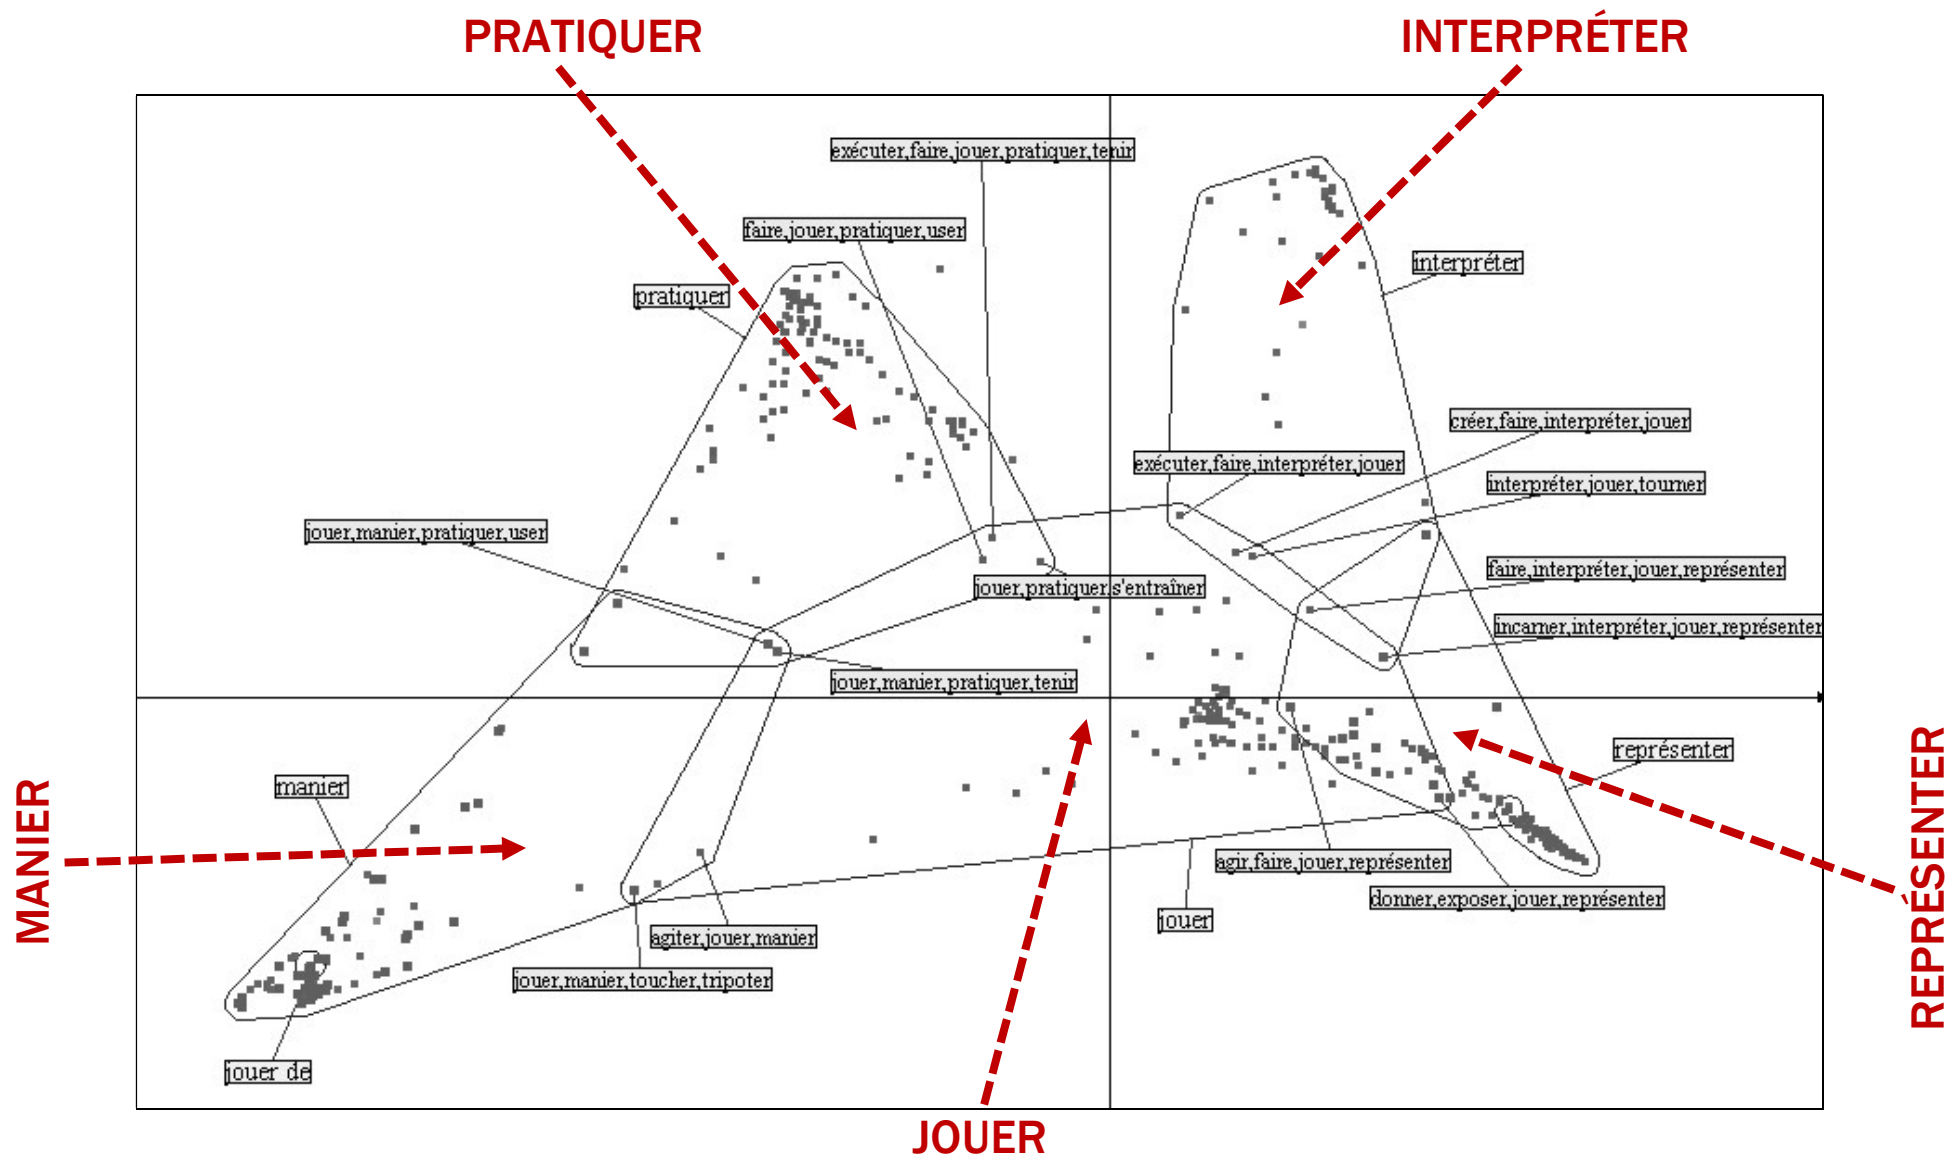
PRATIQUER

INTERPRÉTER

exécuter,faire,jouer,pratiquer,tenir

faire,jouer,pratiquer,user

pratiquer

interpréter

créer,faire,interpréter,jouer

exécuter,faire,interpréter,jouer

interpréter,jouer,tourner

jouer,manier,pratiquer,user

jouer,pratiquer,s'entraîner

faire,interpréter,jouer,représenter

incarner,interpréter,jouer,représenter

jouer,manier,pratiquer,tenir

représenter

manier

MANIER

REPRÉSENTER

agir,faire,jouer,représenter

donner,exposer,jouer,représenter

jouer

agiter,jouer,manier

jouer,manier,toucher,tripoter

jouer de

JOUER